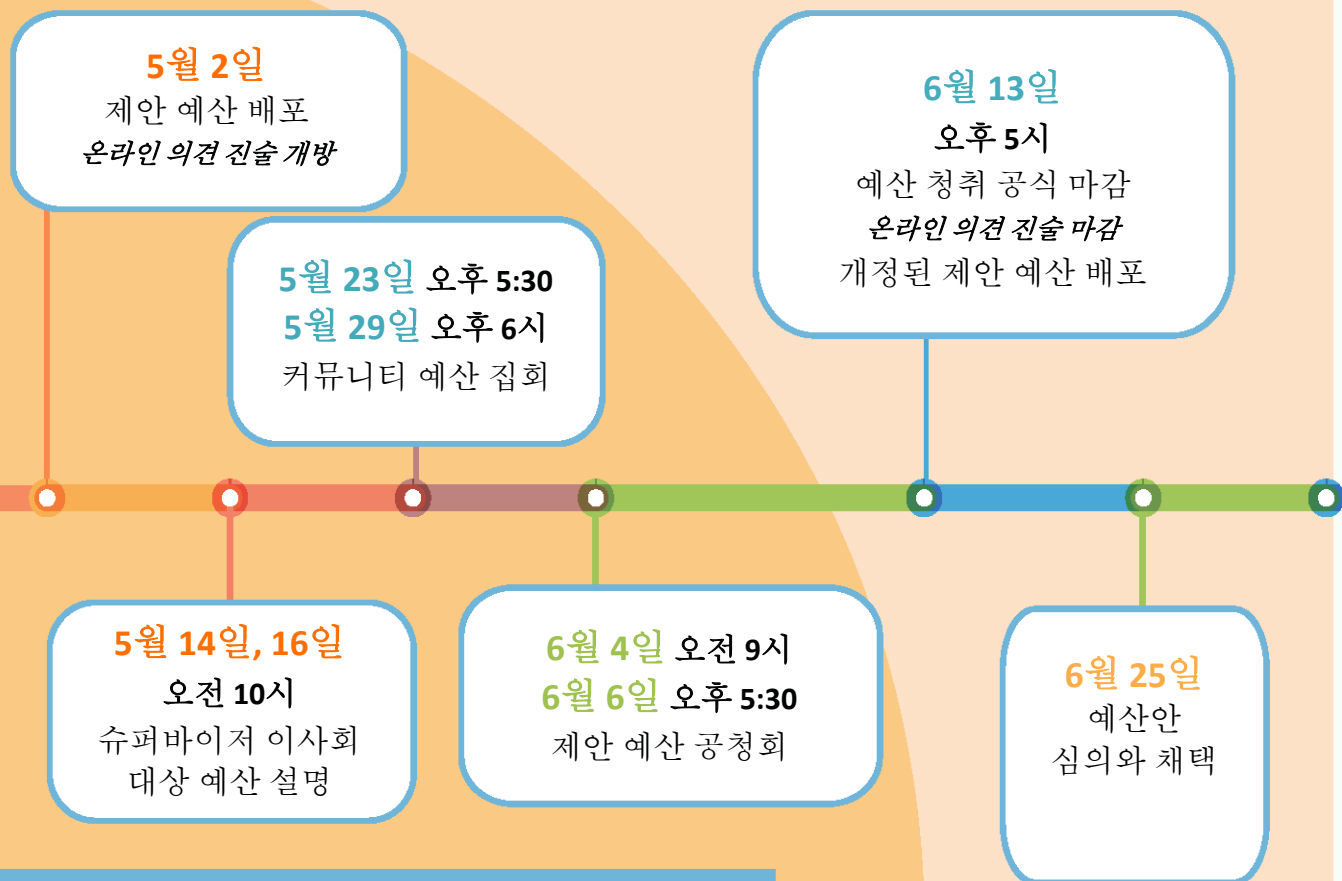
5월 2일
제안 예산 배포
온라인 의견 진술 개방

5월 23일 오후 5:30
5월 29일 오후 6시
커뮤니티 예산 집회

6월 13일
오후 5시
예산 청취 공식 마감
온라인 의견 진술 마감
개정된 제안 예산 배포

5월 14일, 16일
오전 10시
슈퍼바이저 이사회
대상 예산 설명

6월 4일 오전 9시
6월 6일 오후 5:30
제안 예산 공청회

6월 25일
예산안
심의와 채택